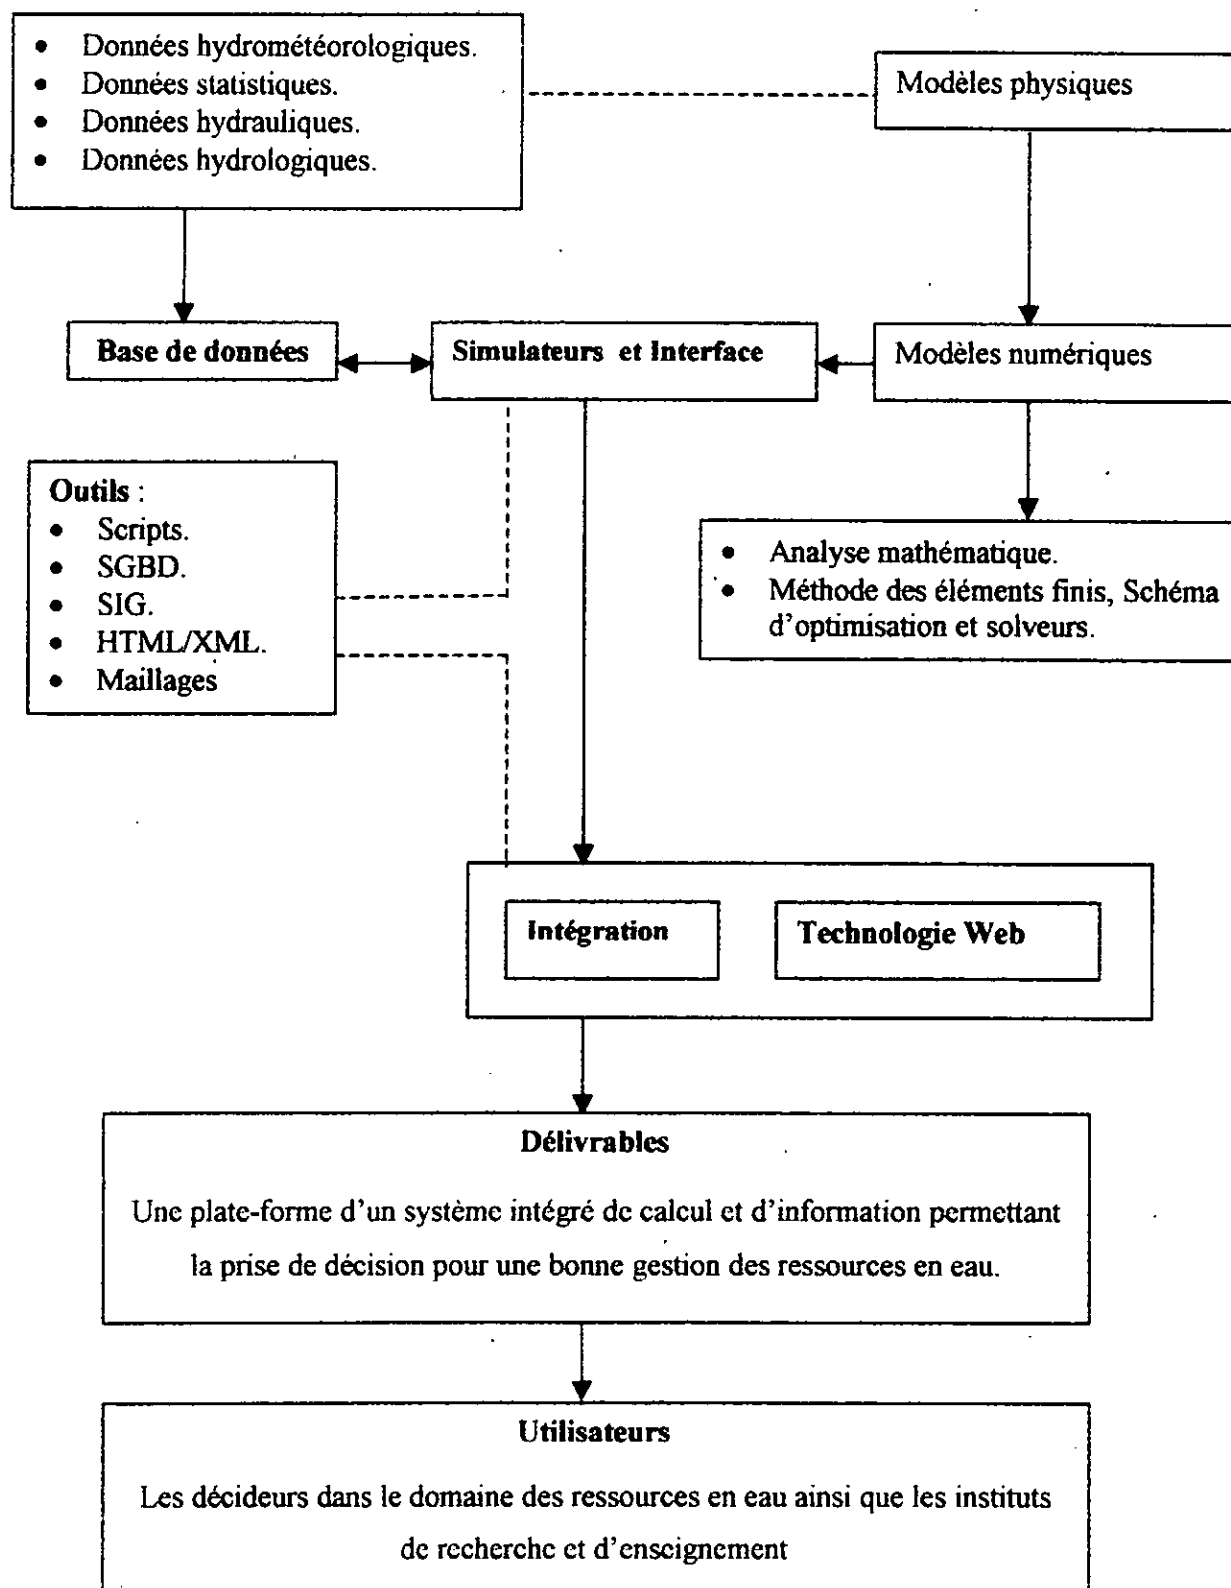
- Données hydrométéorologiques.
- Données statistiques.
- Données hydrauliques.
- Données hydrologiques.

Modèles physiques

Base de données

Simulateurs et Interface

Modèles numériques

Outils :
- Scripts.
- SGBD.
- SIG.
- HTML/XML.
- Maillages

- Analyse mathématique.
- Méthode des éléments finis, Schéma d'optimisation et solveurs.

Intégration

Technologie Web

Délivrables

Une plate-forme d'un système intégré de calcul et d'information permettant la prise de décision pour une bonne gestion des ressources en eau.

Utilisateurs

Les décideurs dans le domaine des ressources en eau ainsi que les instituts de recherche et d'enseignement